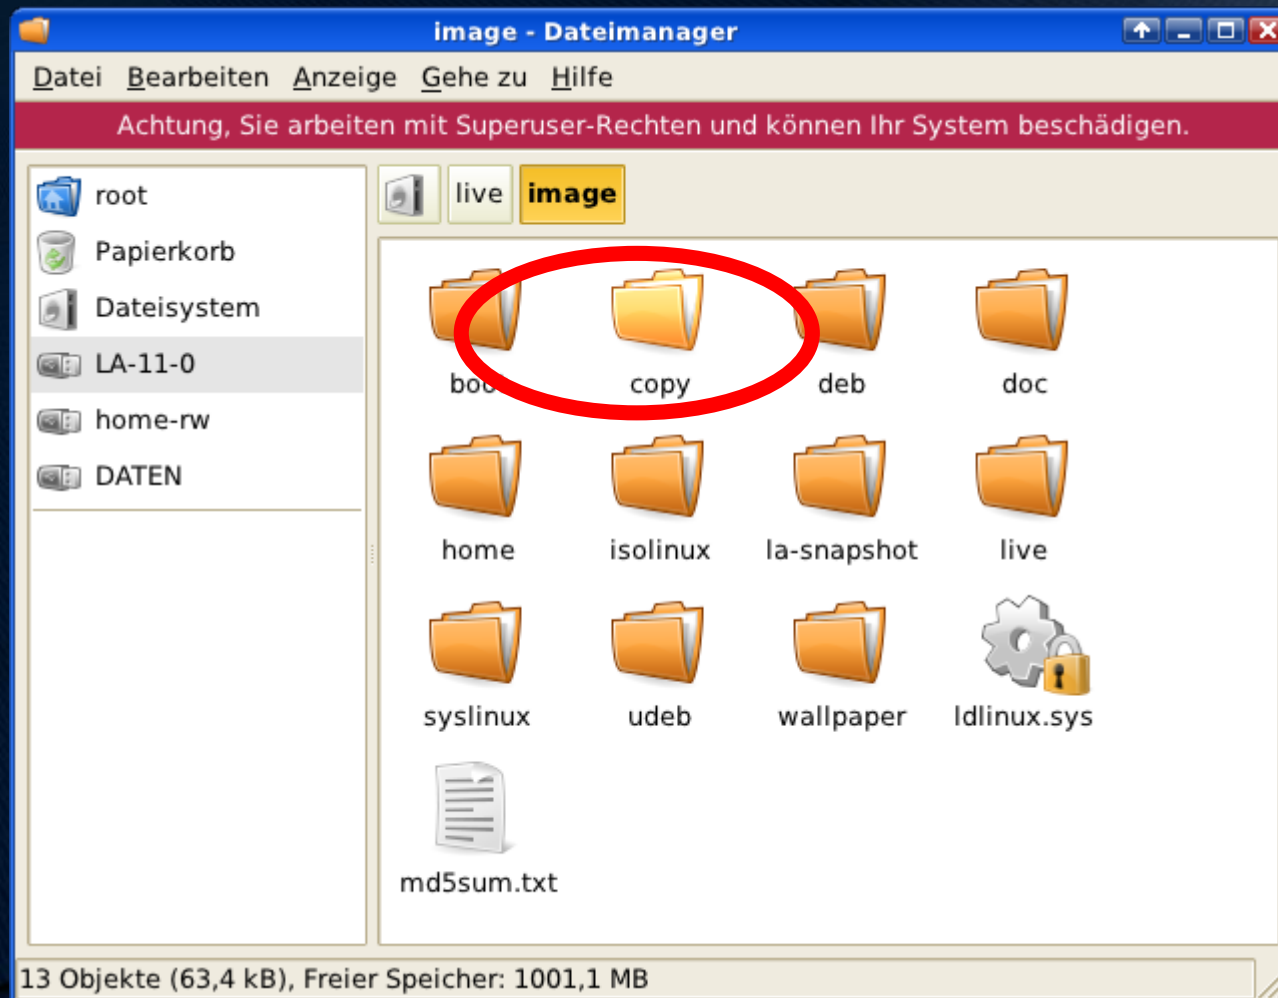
image - Dateimanager

Datei Bearbeiten Anzeige Gehe zu Hilfe

Achtung, Sie arbeiten mit Superuser-Rechten und können Ihr System beschädigen.

root
Papierkorb
Dateisystem
LA-11-0
home-rw
DATEN

live image

boo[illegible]
copy
deb
doc
home
isolinux
la-snapshot
live
syslinux
udeb
wallpaper
ldlinux.sys
md5sum.txt

13 Objekte (63,4 kB), Freier Speicher: 1001,1 MB